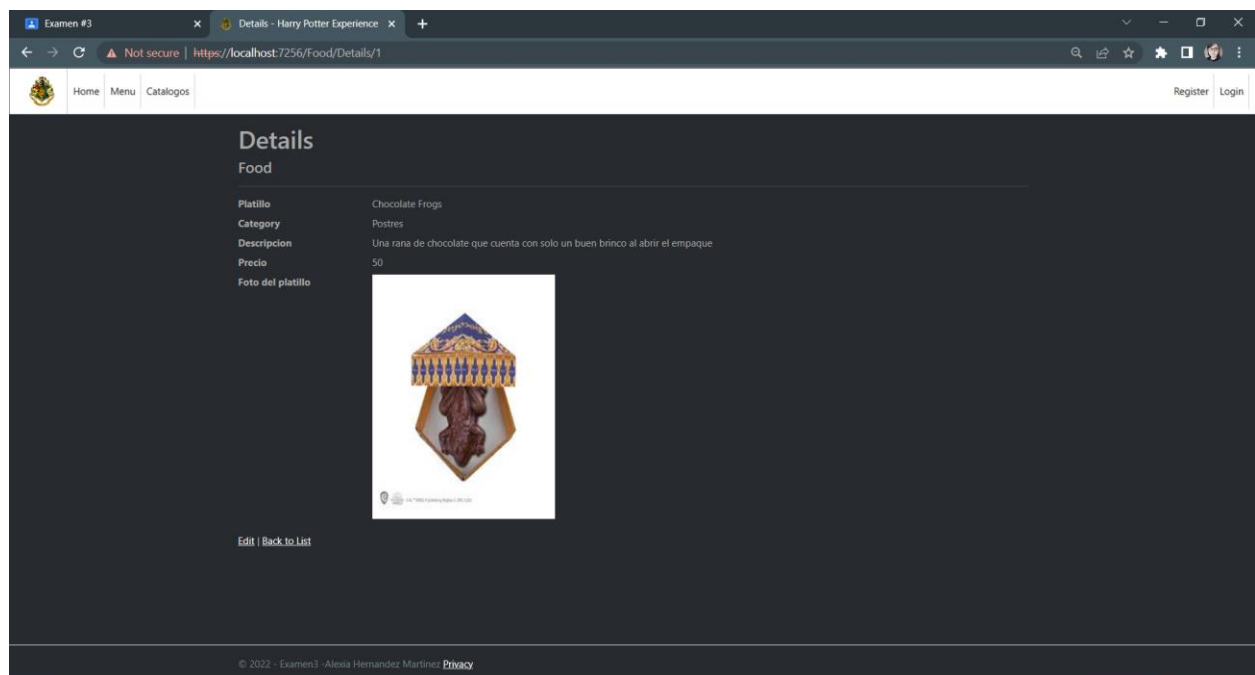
Examen #3
Details - Harry Potter Experience
Not secure | https://localhost:7256/Food/Details/1

Home Menu Catalogos
Register Login

Details
Food

| | |
|---|---|
| Platillo | Chocolate Frogs |
| Category | Postres |
| Descripcion | Una rana de chocolate que cuenta con solo un buen brinco al abrir el empaque |
| Precio | 50 |
| Foto del platillo | |

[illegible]

Edit | Back to List

© 2022 - Examen3 -Alexia Hernandez Martinez Privacy